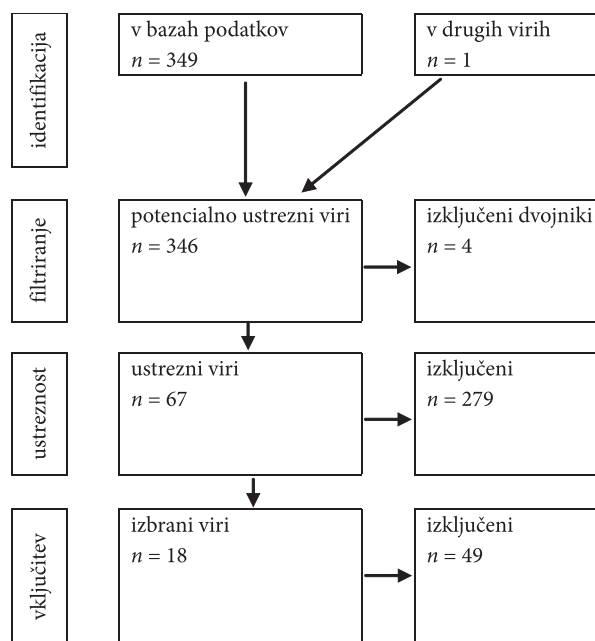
identifikacija

v bazah podatkov
$n = 349$

v drugih virih
$n = 1$

filtriranje

potencialno ustrezni viri
$n = 346$

izključeni dvojniki
$n = 4$

ustreznost

ustrezni viri
$n = 67$

izključeni
$n = 279$

vključitev

izbrani viri
$n = 18$

izključeni
$n = 49$